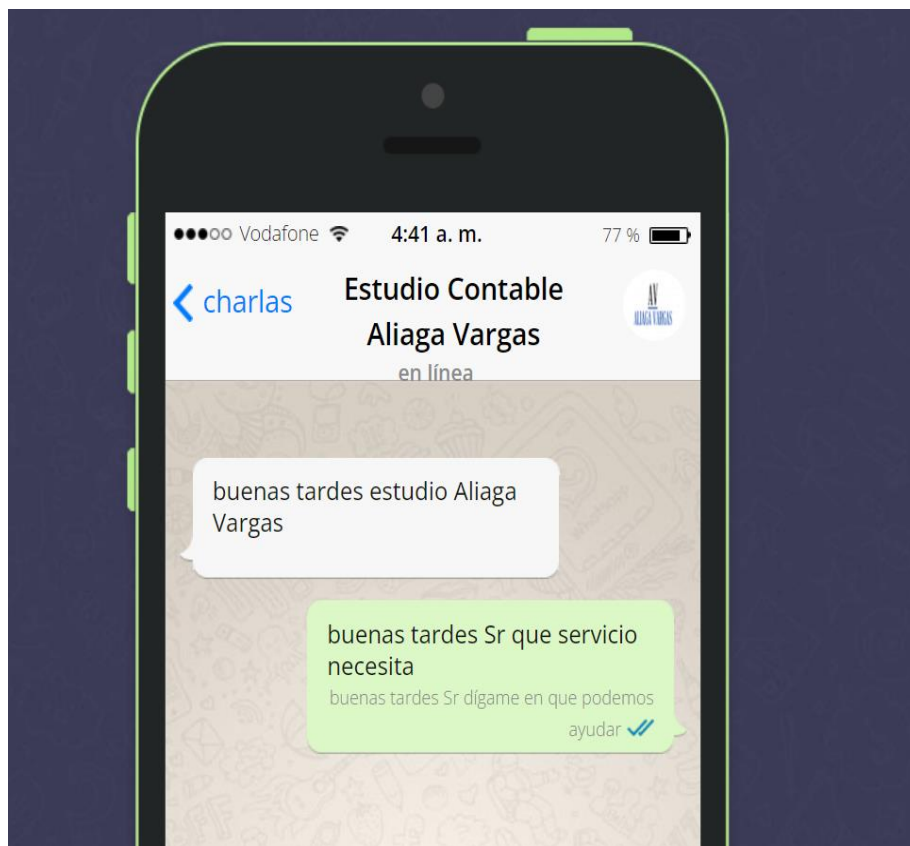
●●●○○ Vodafone 4:41 a. m. 77 %

charlas

Estudio Contable Aliaga Vargas

en línea

AV ALIAGA VARGAS

buenas tardes estudio Aliaga Vargas

buenas tardes Sr que servicio necesita

buenas tardes Sr dígame en que podemos ayudar